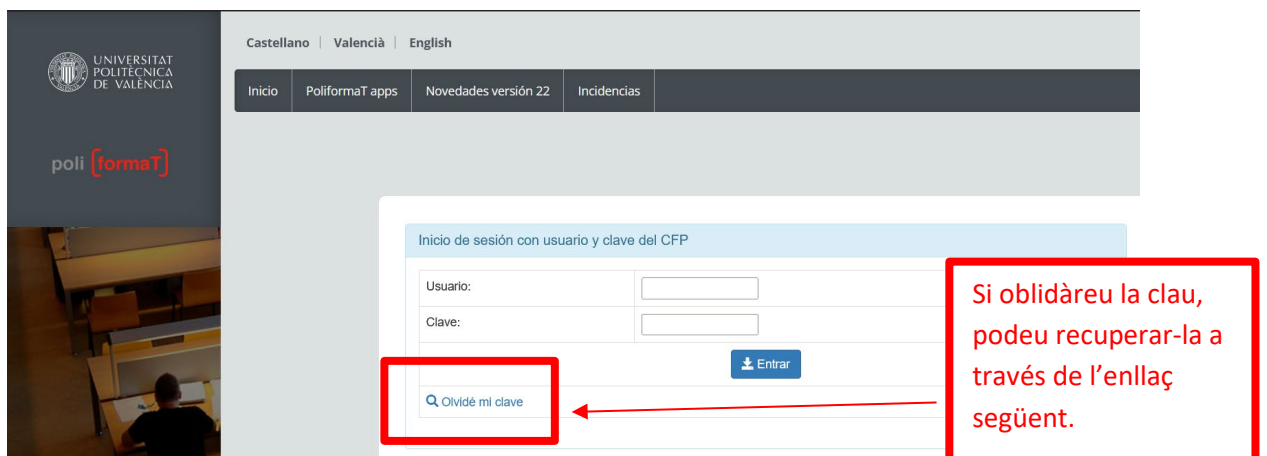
UNIVERSITAT POLITÈCNICA DE VALÈNCIA

poli [formaT]

Castellano | Valencià | English

Inicio | PoliformaT apps | Novedades versión 22 | Incidencias

Inicio de sesión con usuario y clave del CFP

Usuario:

Clave:

Entrar

Olvidé mi clave

Si oblidàreu la clau, podeu recuperar-la a través de l'enllaç següent.